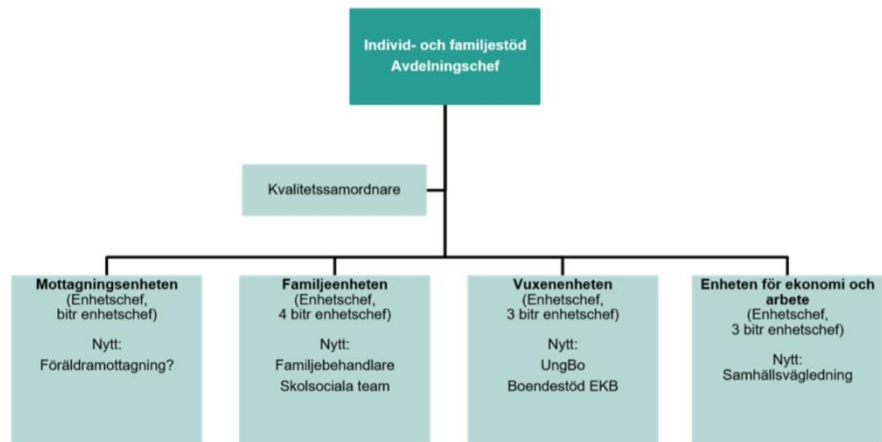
Individ- och familjestöd
Avdelningschef

Kvalitetssamordnare

Mottagningsenheten
(Enhetschef,
bitr enhetschef)

Nytt:
Föräldramottagning?

Familjeenheten
(Enhetschef,
4 bitr enhetschef)

Nytt:
Familjebehandlare
Skolsociala team

Vuxenenheten
(Enhetschef,
3 bitr enhetschef)

Nytt:
UngBo
Boendestöd EKB

Enheten för ekonomi och arbete
(Enhetschef,
3 bitr enhetschef)

Nytt:
Samhällsvägledning